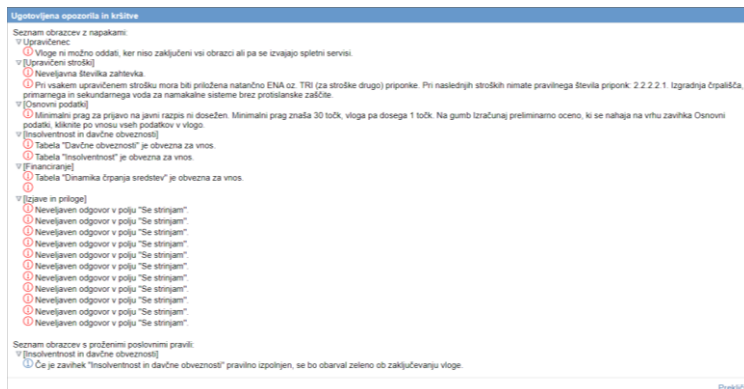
Ugotovljena opozorila in kršitve

Seznam obrazcev z napakami:
Upravičenec
Vloge ni možno oddati, ker niso zaključeni vsi obrazci ali pa se izvajajo spletni servisi.
[Upravičeni stroški]
Neveljavna številka zahtevka.
Pri vsakem upravičenem strošku mora biti priložena natančno ENA oz. TRI (za stroške drugo) priponke. Pri naslednjih stroških nimate pravilnega števila priponk: 2.2.2.2.1. Izgradnja črpališča, primarnega in sekundarnega voda za namakalne sisteme brez protislanske zaščite.
[Osnovni podatki]
Minimalni prag za prijavo na javni razpis ni dosežen. Minimalni prag znaša 30 točk, vloga pa dosega 1 točk. Na gumb Izračunaj preliminarno oceno, ki se nahaja na vrhu zavihka Osnovni podatki, kliknite po vnosu vseh podatkov v vlogo.
[Insolventnost in davčne obveznosti]
Tabela "Davčne obveznosti" je obvezna za vnos.
Tabela "Insolventnost" je obvezna za vnos.
[Financiranje]
Tabela "Dinamika črpanja sredstev" je obvezna za vnos.
[Izjave in priloge]
Neveljaven odgovor v polju "Se strinjam".
Neveljaven odgovor v polju "Se strinjam".
Neveljaven odgovor v polju "Se strinjam".
Neveljaven odgovor v polju "Se strinjam".
Neveljaven odgovor v polju "Se strinjam".
Neveljaven odgovor v polju "Se strinjam".
Neveljaven odgovor v polju "Se strinjam".
Neveljaven odgovor v polju "Se strinjam".
Neveljaven odgovor v polju "Se strinjam".
Neveljaven odgovor v polju "Se strinjam".
Neveljaven odgovor v polju "Se strinjam".
Neveljaven odgovor v polju "Se strinjam".

Seznam obrazcev s proženimi poslovnimi pravili:
[Insolventnost in davčne obveznosti]
Če je zavihek "Insolventnost in davčne obveznosti" pravilno izpolnjen, se bo obarval zeleno ob zaključevanju vloge.

Prekliči